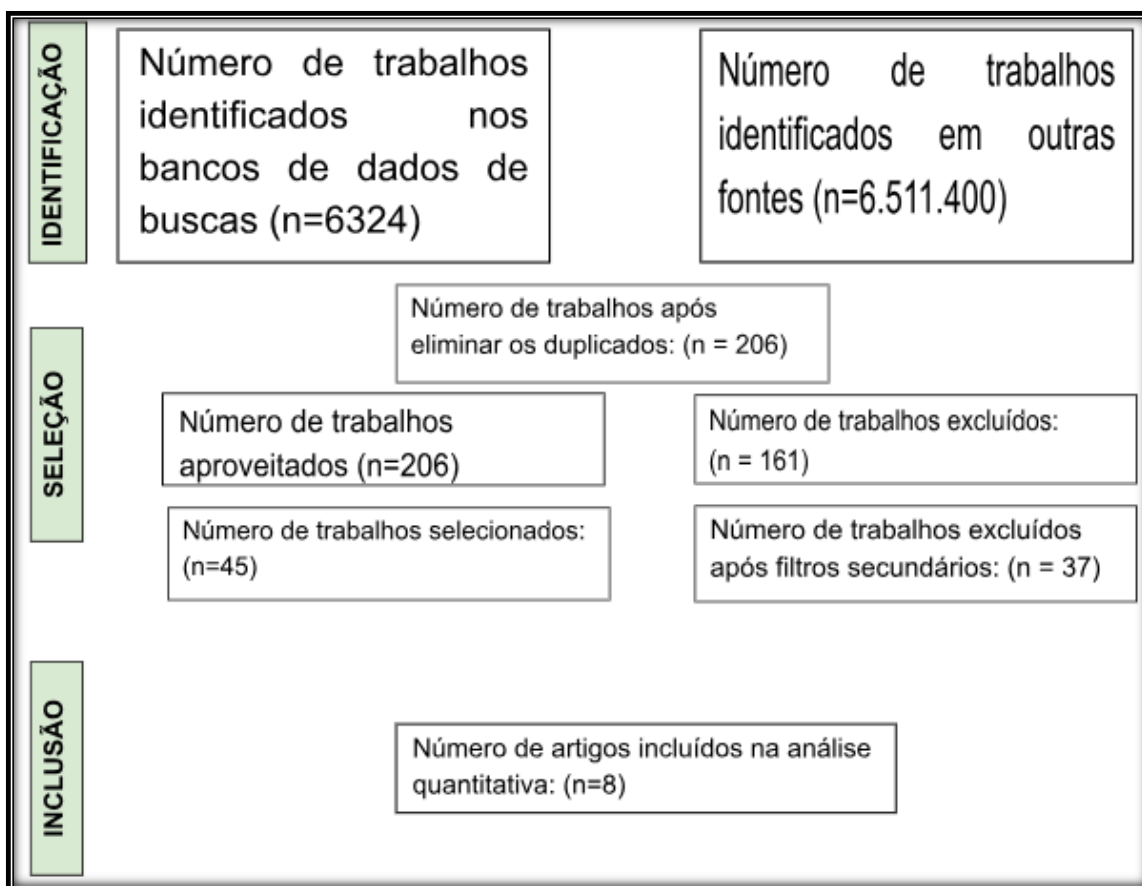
IDENTIFICAÇÃO

Número de trabalhos identificados nos bancos de dados de buscas (n=6324)

Número de trabalhos identificados em outras fontes (n=6.511.400)

SELEÇÃO

Número de trabalhos após eliminar os duplicados: (n = 206)

Número de trabalhos aproveitados (n=206)

Número de trabalhos excluídos: (n = 161)

Número de trabalhos selecionados: (n=45)

Número de trabalhos excluídos após filtros secundários: (n = 37)

INCLUSÃO

Número de artigos incluídos na análise quantitativa: (n=8)